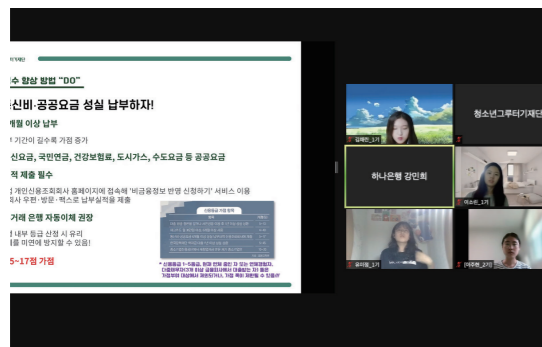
수 향상 방법 "DO"

신비·공공요금 성실 납부하자!

개월 이상 납부

기간이 길수록 가점 증가

신요금, 국민연금, 건강보험료, 도시가스, 수도요금 등 공공요금

적 제출 필수

개인신용조회회사 홈페이지에 접속해 '비금융정보 반영 신청하기' 서비스 이용

사 우편·방문·팩스로 납부실적을 제출

거래 은행 자동이체 권장

내부 등급 산정 시 유리

미연에 방지할 수 있음!

5~17점 가점

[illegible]

김채원_1기

청소년그루터기재단

하나은행 강민희

이소진_1기

유지원_1기

이주현_2기